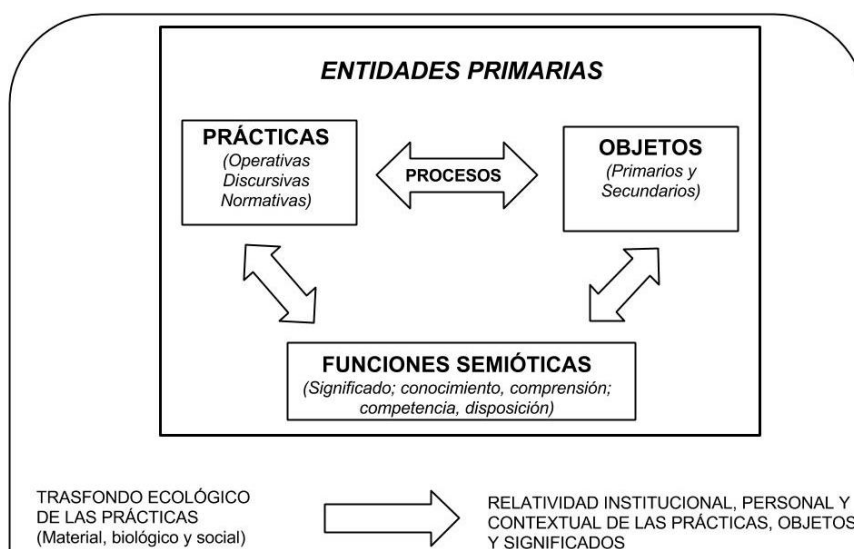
ENTIDADES PRIMARIAS

PRÁCTICAS
(Operativas Discursivas Normativas)

PROCESOS

OBJETOS
(Primarios y Secundarios)

FUNCIONES SEMIÓTICAS
(Significado; conocimiento, comprensión; competencia, disposición)

TRASFONDO ECOLÓGICO DE LAS PRÁCTICAS
(Material, biológico y social)

RELATIVIDAD INSTITUCIONAL, PERSONAL Y CONTEXTUAL DE LAS PRÁCTICAS, OBJETOS Y SIGNIFICADOS